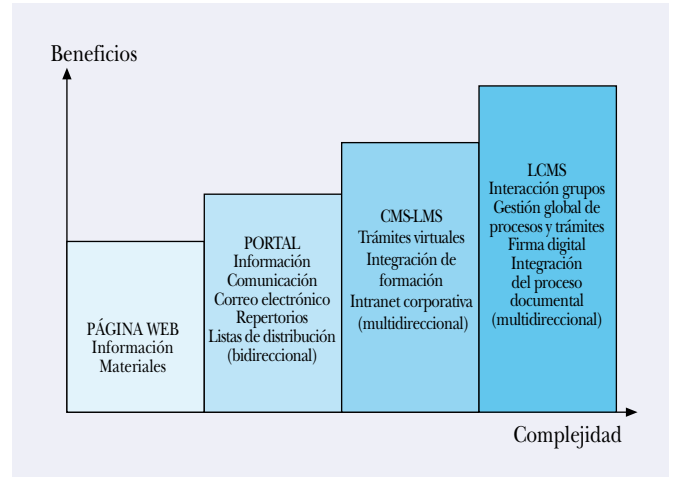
Beneficios

PÁGINA WEB
Información
Materiales

PORTAL
Información
Comunicación
Correo electrónico
Repertorios
Listas de distribución
(bidireccional)

CMS-LMS
Trámites virtuales
Integración de formación
Intranet corporativa
(multidireccional)

LCMS
Interacción grupos
Gestión global de procesos y trámites
Firma digital
Integración del proceso documental
(multidireccional)

Complejidad